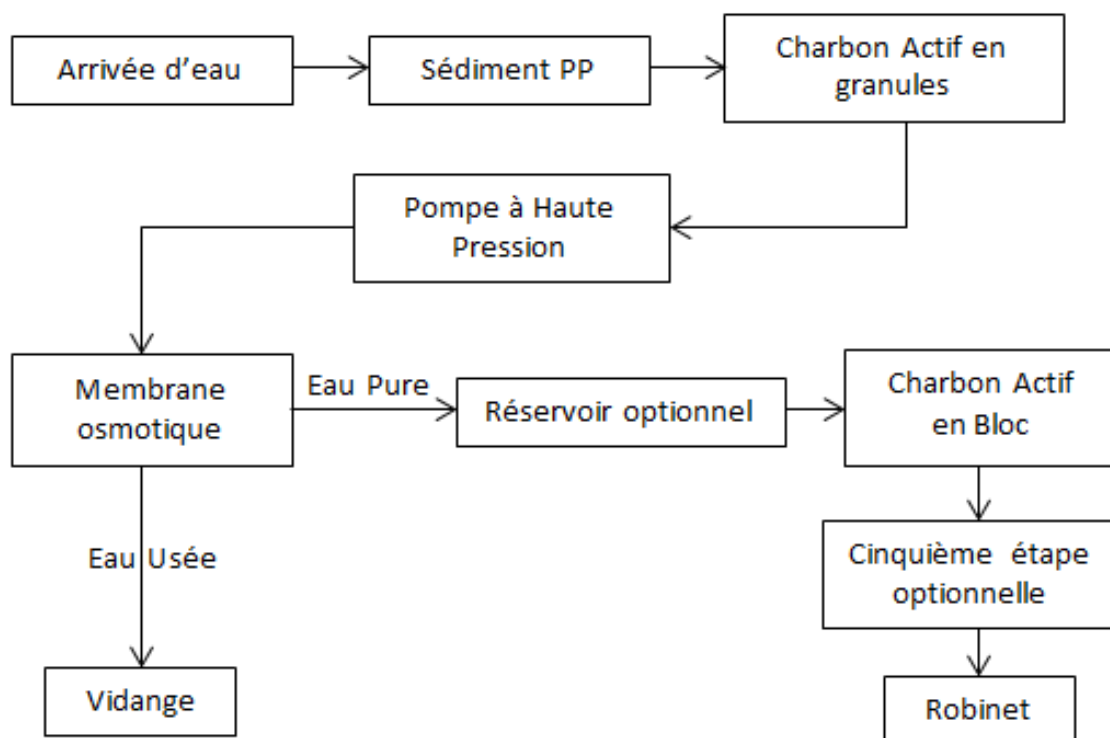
Arrivée d'eau

Sédiment PP

Charbon Actif en granules

Pompe à Haute Pression

Membrane osmotique

Eau Pure

Réservoir optionnel

Charbon Actif en Bloc

Eau Usée

Cinquième étape optionnelle

Vidange

Robinet